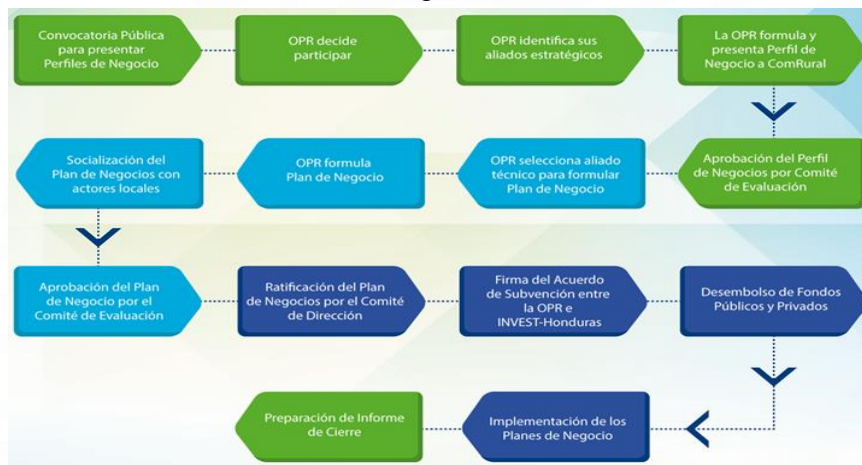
Convocatoria Pública para presentar Perfiles de Negocio

OPR decide participar

OPR identifica sus aliados estratégicos

La OPR formula y presenta Perfil de Negocio a ComRural

Aprobación del Perfil de Negocios por Comité de Evaluación

OPR selecciona aliado técnico para formular Plan de Negocio

OPR formula Plan de Negocio

Socialización del Plan de Negocios con actores locales

Aprobación del Plan de Negocio por el Comité de Evaluación

Ratificación del Plan de Negocios por el Comité de Dirección

Firma del Acuerdo de Subvención entre la OPR e INVEST-Honduras

Desembolso de Fondos Públicos y Privados

Implementación de los Planes de Negocio

Preparación de Informe de Cierre